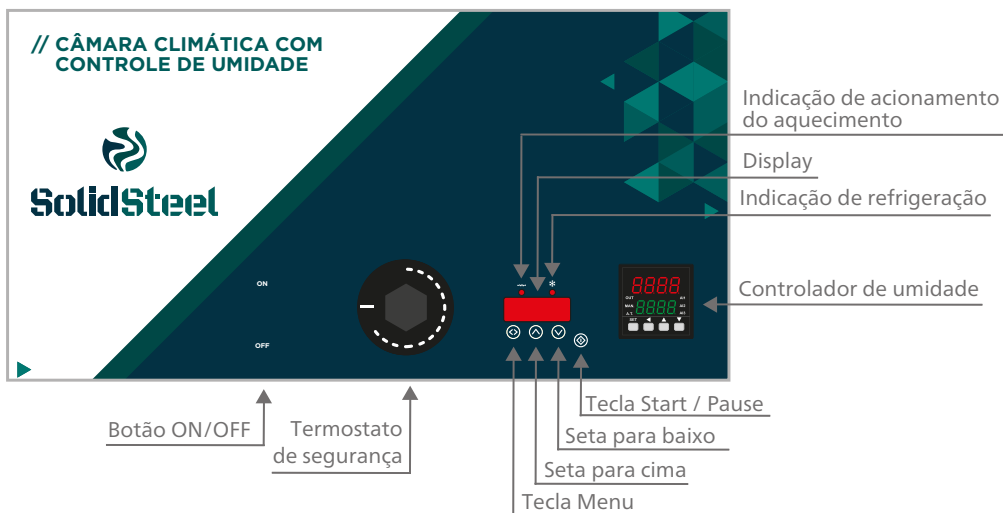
// CÂMARA CLIMÁTICA COM CONTROLE DE UMIDADE

SolidSteel

ON

OFF

Indicação de acionamento do aquecimento

Display

Indicação de refrigeração

8888

8888

OUT

MAN

SET

Controlador de umidade

Tecla Start / Pause

Seta para baixo

Seta para cima

Tecla Menu

Botão ON/OFF

Termostato de segurança